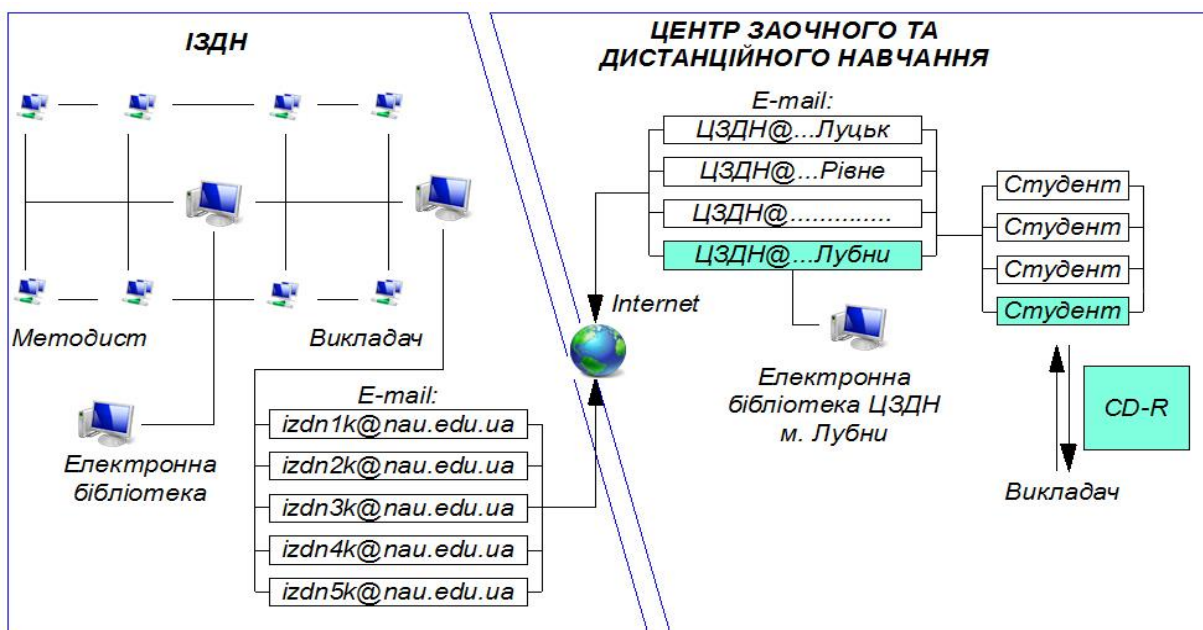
ІЗДН

Методист

Викладач

Електронна бібліотека

E-mail:

izdn1k@nau.edu.ua

izdn2k@nau.edu.ua

izdn3k@nau.edu.ua

izdn4k@nau.edu.ua

izdn5k@nau.edu.ua

ЦЕНТР ЗАОЧНОГО ТА ДИСТАНЦІЙНОГО НАВЧАННЯ

E-mail:

ЦЗДН@...Луцьк

ЦЗДН@...Рівне

ЦЗДН@.............

ЦЗДН@...Лубни

Internet

Електронна бібліотека ЦЗДН м. Лубни

Студент

Студент

Студент

Студент

CD-R

Викладач